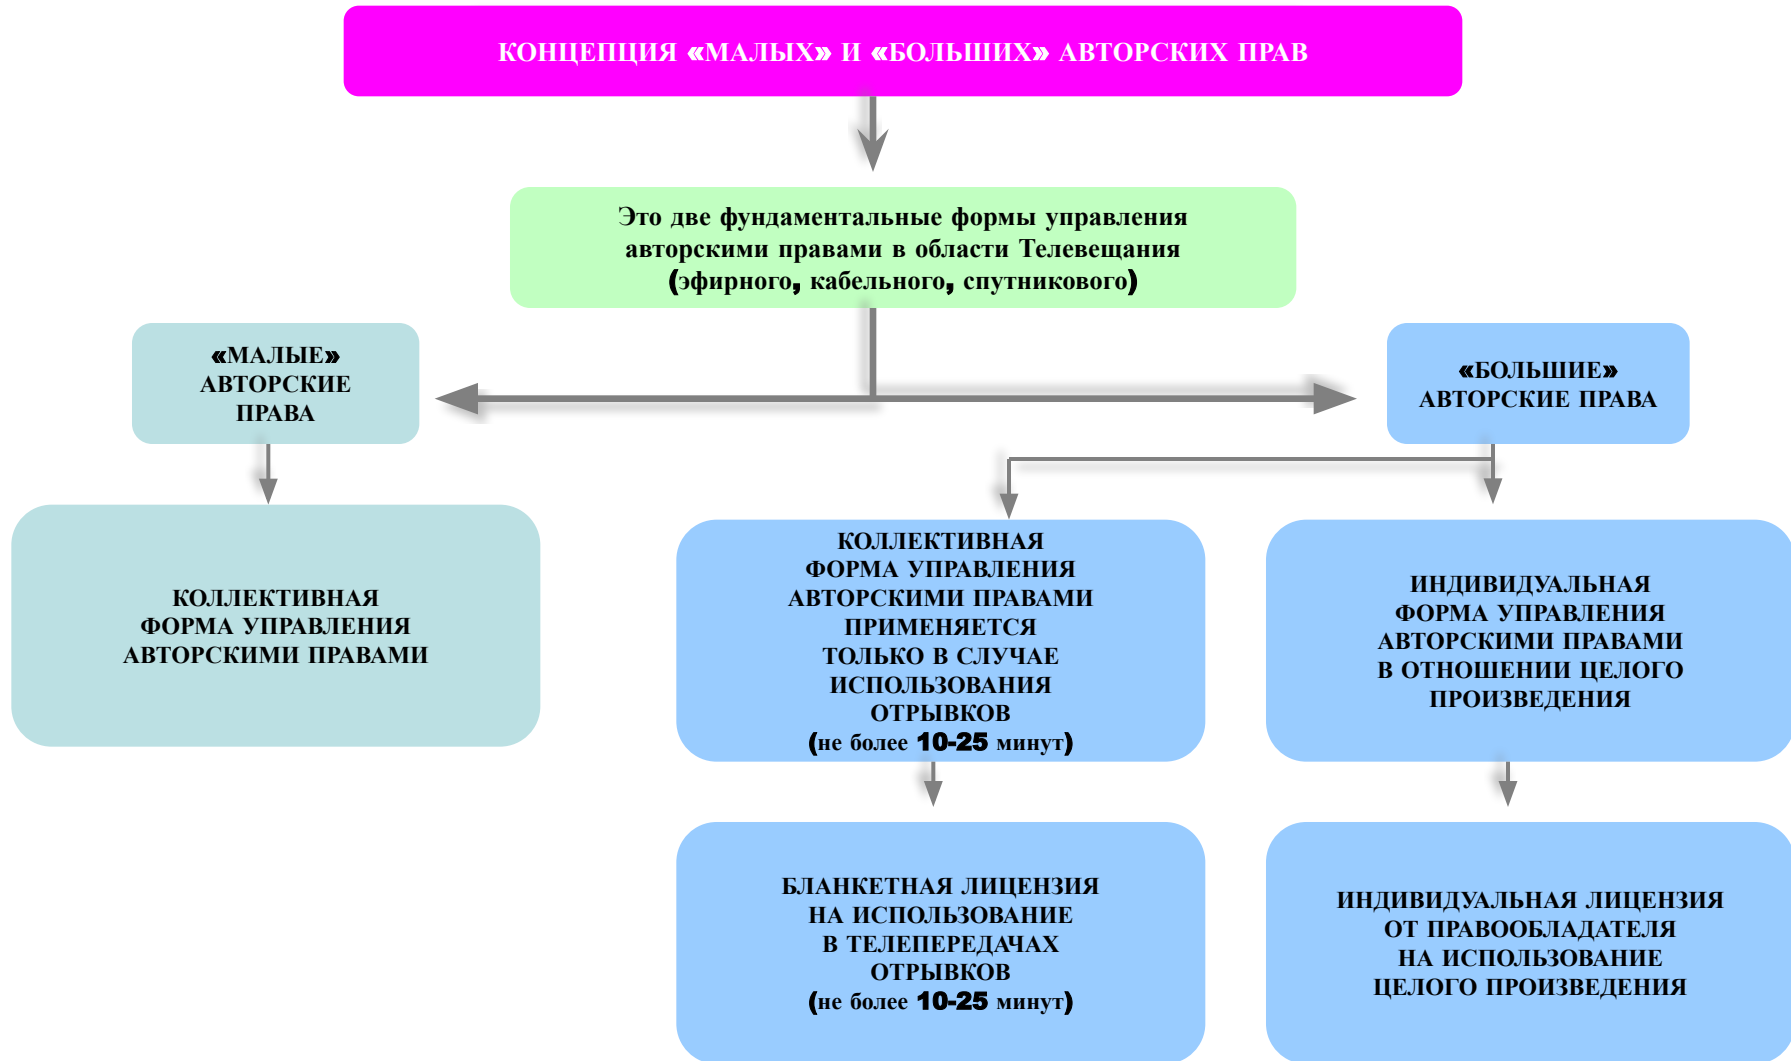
КОНЦЕПЦИЯ «МАЛЫХ» И «БОЛЬШИХ» АВТОРСКИХ ПРАВ

Это две фундаментальные формы управления авторскими правами в области Телевещания (эфирного, кабельного, спутникового)

«МАЛЫЕ» АВТОРСКИЕ ПРАВА

«БОЛЬШИЕ» АВТОРСКИЕ ПРАВА

КОЛЛЕКТИВНАЯ ФОРМА УПРАВЛЕНИЯ АВТОРСКИМИ ПРАВАМИ

КОЛЛЕКТИВНАЯ ФОРМА УПРАВЛЕНИЯ АВТОРСКИМИ ПРАВАМИ ПРИМЕНЯЕТСЯ ТОЛЬКО В СЛУЧАЕ ИСПОЛЬЗОВАНИЯ ОТРЫВКОВ (не более 10-25 минут)

ИНДИВИДУАЛЬНАЯ ФОРМА УПРАВЛЕНИЯ АВТОРСКИМИ ПРАВАМИ В ОТНОШЕНИИ ЦЕЛОГО ПРОИЗВЕДЕНИЯ

БЛАНКЕТНАЯ ЛИЦЕНЗИЯ НА ИСПОЛЬЗОВАНИЕ В ТЕЛЕПЕРЕДАЧАХ ОТРЫВКОВ (не более 10-25 минут)

ИНДИВИДУАЛЬНАЯ ЛИЦЕНЗИЯ ОТ ПРАВООБЛАДАТЕЛЯ НА ИСПОЛЬЗОВАНИЕ ЦЕЛОГО ПРОИЗВЕДЕНИЯ